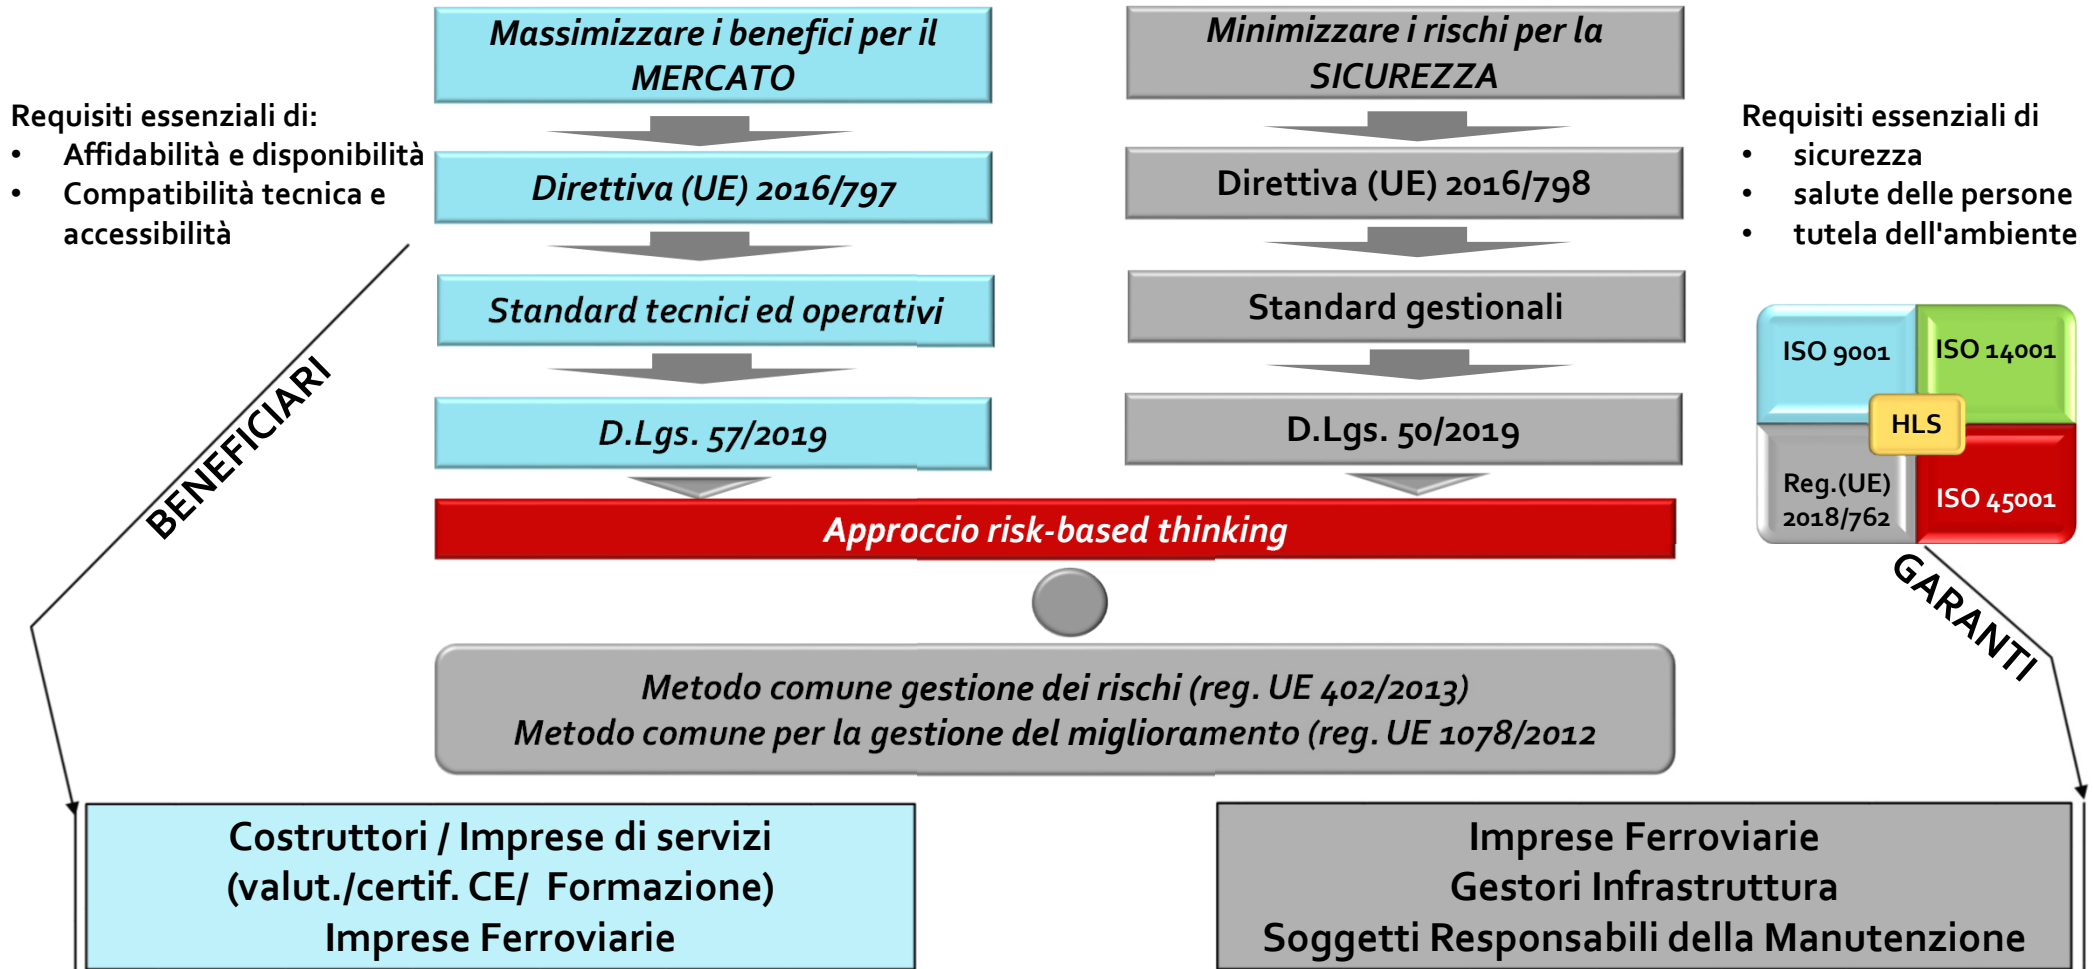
Requisiti essenziali di:
• Affidabilità e disponibilità
• Compatibilità tecnica e accessibilità

Massimizzare i benefici per il MERCATO

Direttiva (UE) 2016/797

Standard tecnici ed operativi

D.Lgs. 57/2019

Minimizzare i rischi per la SICUREZZA

Direttiva (UE) 2016/798

Standard gestionali

D.Lgs. 50/2019

Requisiti essenziali di
• sicurezza
• salute delle persone
• tutela dell'ambiente

ISO 9001
ISO 14001
HLS
Reg.(UE) 2018/762
ISO 45001

BENEFICIARI

GARANTI

Approccio risk-based thinking

Metodo comune gestione dei rischi (reg. UE 402/2013)
Metodo comune per la gestione del miglioramento (reg. UE 1078/2012

Costruttori / Imprese di servizi
(valut./certif. CE/ Formazione)
Imprese Ferroviarie

Imprese Ferroviarie
Gestori Infrastruttura
Soggetti Responsabili della Manutenzione